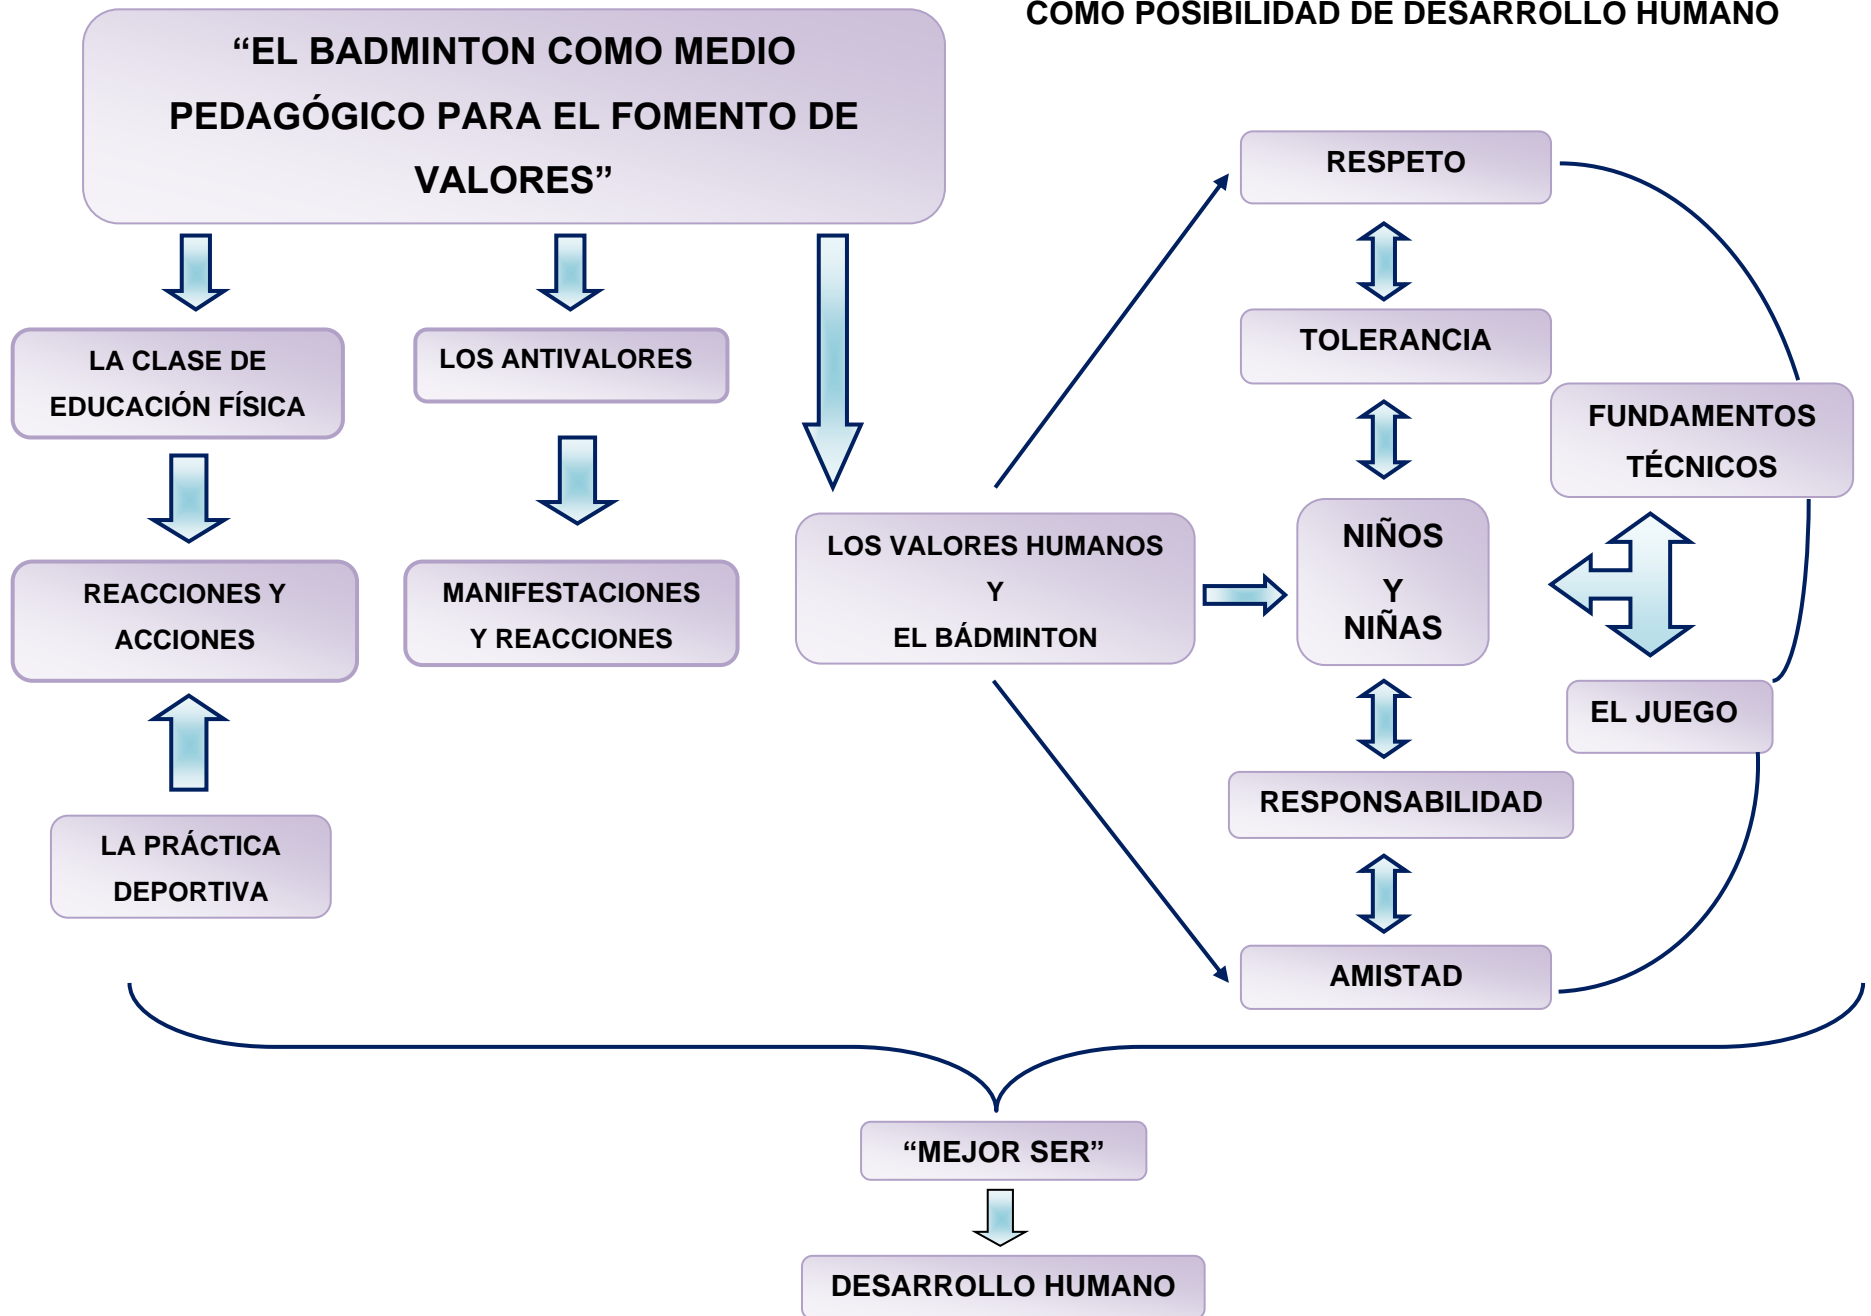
COMO POSIBILIDAD DE DESARROLLO HUMANO

“EL BADMINTON COMO MEDIO PEDAGÓGICO PARA EL FOMENTO DE VALORES”

LA CLASE DE EDUCACIÓN FÍSICA

REACCIONES Y ACCIONES

LA PRÁCTICA DEPORTIVA

LOS ANTIVALORES

MANIFESTACIONES Y REACCIONES

LOS VALORES HUMANOS Y EL BÁDMINTON

RESPETO

TOLERANCIA

NIÑOS Y NIÑAS

RESPONSABILIDAD

AMISTAD

FUNDAMENTOS TÉCNICOS

EL JUEGO

“MEJOR SER”

DESARROLLO HUMANO